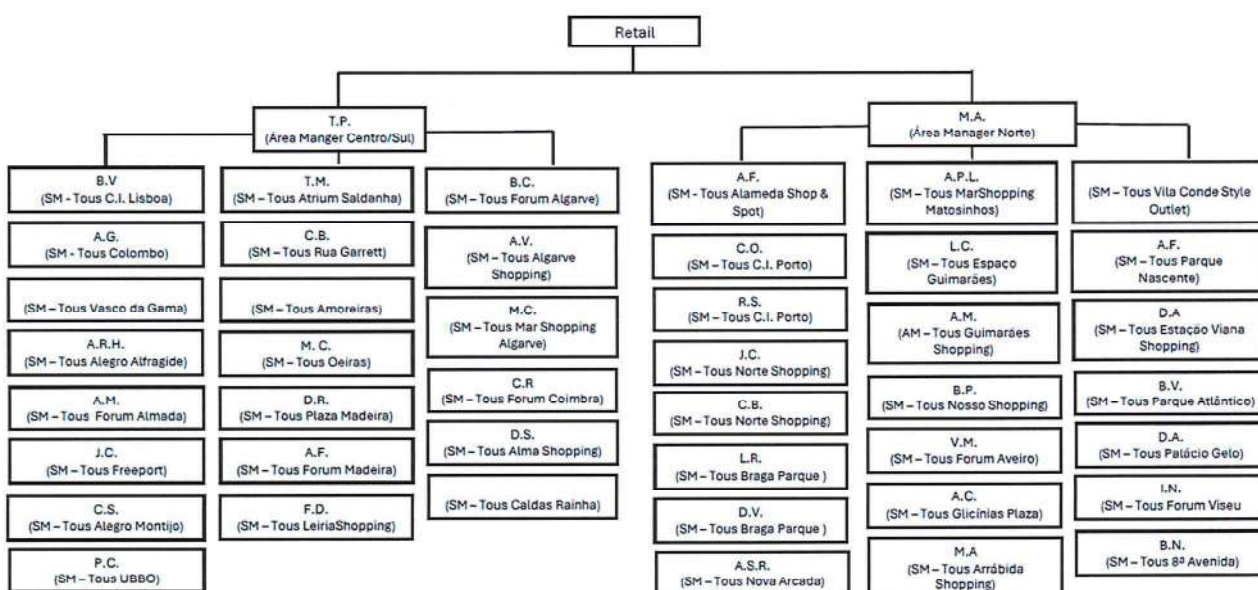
Retail

T.P.
(Área Manger Centro/Sul)

M.A.
(Área Manager Norte)

B.V
(SM - Tous C.I. Lisboa)

A.G.
(SM - Tous Colombo)

(SM – Tous Vasco da Gama)

A.R.H.
(SM – Tous Alegro Alfragide)

A.M.
(SM – Tous Forum Almada)

J.C.
(SM – Tous Freeport)

C.S.
(SM – Tous Alegro Montijo)

P.C.
(SM – Tous UBBO)

T.M.
(SM – Tous Atrium Saldanha)

C.B.
(SM – Tous Rua Garrett)

(SM – Tous Amoreiras)

M. C.
(SM – Tous Oeiras)

D.R.
(SM – Tous Plaza Madeira)

A.F.
(SM – Tous Forum Madeira)

F.D.
(SM – Tous LeiriaShopping)

B.C.
(SM – Tous Forum Algarve)

A.V.
(SM – Tous Algarve Shopping)

M.C.
(SM – Tous Mar Shopping Algarve)

C.R
(SM – Tous Forum Coimbra)

D.S.
(SM – Tous Alma Shopping)

(SM – Tous Caldas Rainha)

A.F.
(SM – Tous Alameda Shop & Spot)

C.O.
(SM – Tous C.I. Porto)

R.S.
(SM – Tous C.I. Porto)

J.C.
(SM – Tous Norte Shopping)

C.B.
(SM – Tous Norte Shopping)

L.R.
(SM – Tous Braga Parque )

D.V.
(SM – Tous Braga Parque )

A.S.R.
(SM – Tous Nova Arcada)

A.P.L.
(SM – Tous MarShopping Matosinhos)

L.C.
(SM – Tous Espaço Guimarães)

A.M.
(AM – Tous Guimarães Shopping)

B.P.
(SM – Tous Nosso Shopping)

V.M.
(SM – Tous Forum Aveiro)

A.C.
(SM – Tous Glicínias Plaza)

M.A
(SM – Tous Arrábida Shopping)

(SM – Tous Vila Conde Style Outlet)

A.F.
(SM – Tous Parque Nascente)

D.A
(SM – Tous Estação Viana Shopping)

B.V.
(SM – Tous Parque Atlântico)

D.A.
(SM – Tous Palácio Gelo)

I.N.
(SM – Tous Forum Viseu

B.N.
(SM – Tous 8ª Avenida)